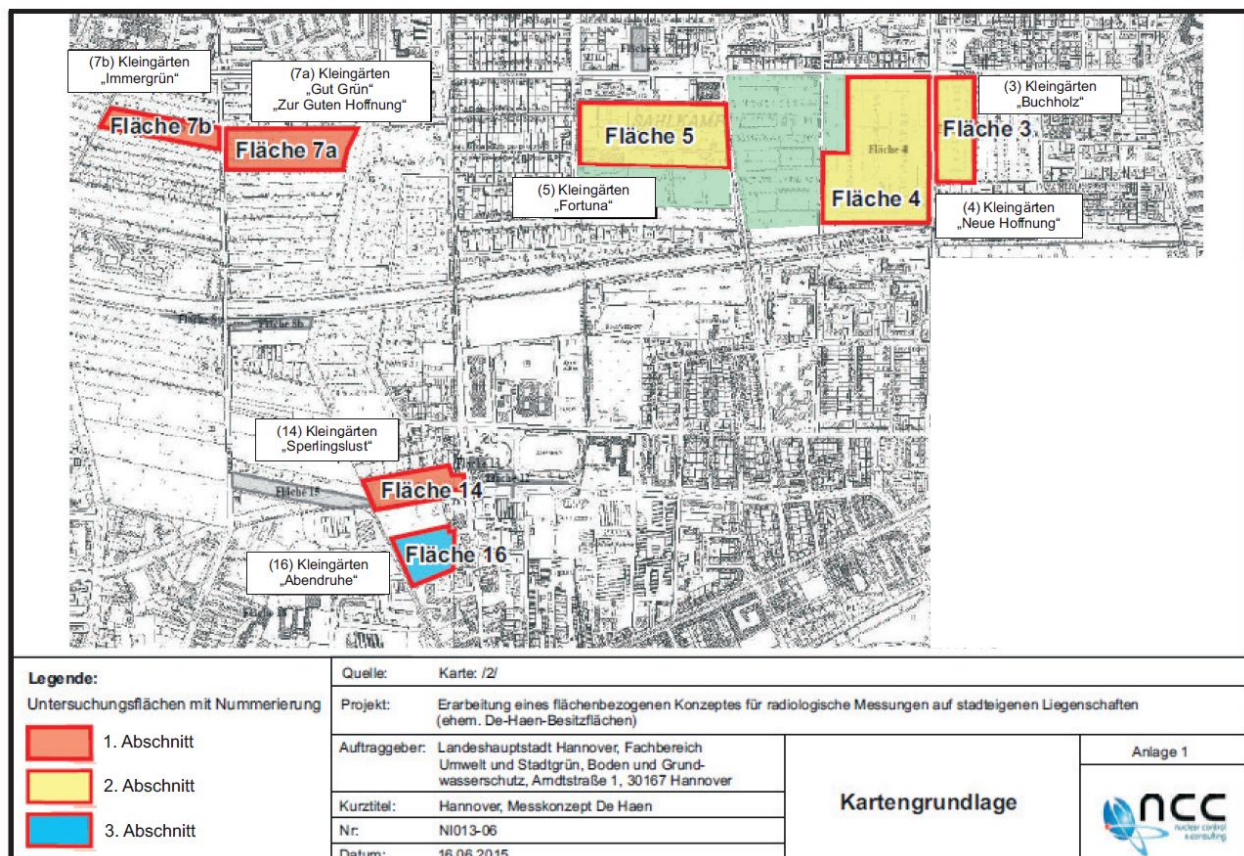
(7b) Kleingärten „Immergrün“

(7a) Kleingärten „Gut Grün“ „Zur Guten Hoffnung“

Fläche 7b

Fläche 7a

Fläche 5

Fläche 4

Fläche 3

(3) Kleingärten „Buchholz“

(5) Kleingärten „Fortuna“

(4) Kleingärten „Neue Hoffnung“

SAHLKAMP

(14) Kleingärten „Sperlingslust“

Fläche 14

Fläche 16

(16) Kleingärten „Abendruhe“

Legende:

Untersuchungsflächen mit Nummerierung

1. Abschnitt

2. Abschnitt

3. Abschnitt

| Quelle: | Karte: /2/ | |
|---|---|---|
| Projekt: | Erarbeitung eines flächenbezogenen Konzeptes für radiologische Messungen auf stadteigenen Liegenschaften (ehem. De-Haen-Besitzflächen) | |
| Auftraggeber: | Landeshauptstadt Hannover, Fachbereich Umwelt und Stadtgrün, Boden und Grundwasserschutz, Arndtstraße 1, 30167 Hannover | Kartengrundlage |
| Kurztitel: | Hannover, Messkonzept De Haen | |
| Nr: | NI013-06 | |
| Datum: | 16.06.2015 | |

Anlage 1

ncc nuclear control & consulting